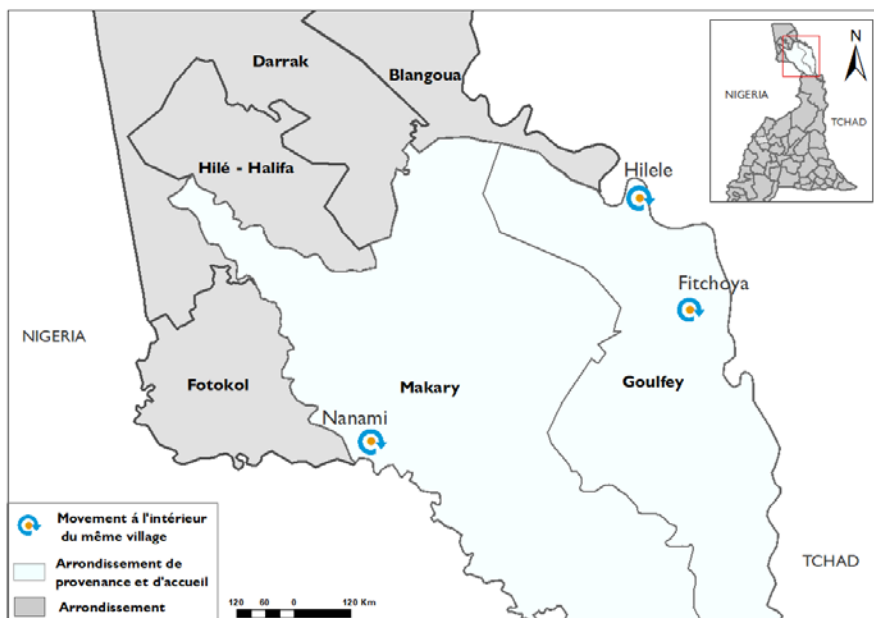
Darrak
Blangoua
Hilé - Halifa
Hilele
Fitchoya
NIGERIA
Fotokol
Makary
Goulfey
Nanami
TCHAD
N
NIGERIA
TCHAD

Movement á l'intérieur du même village
Arrondissement de provenance et d'accueil
Arrondissement

120 60 0 120 Km